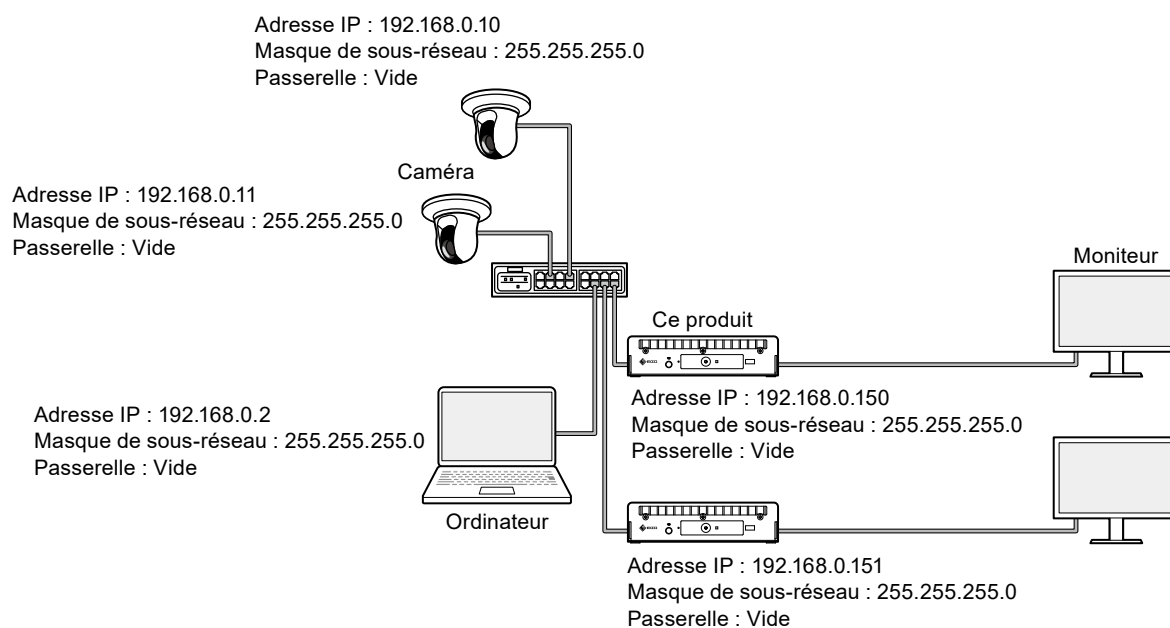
Adresse IP : 192.168.0.10
Masque de sous-réseau : 255.255.255.0
Passerelle : Vide

Caméra

Adresse IP : 192.168.0.11
Masque de sous-réseau : 255.255.255.0
Passerelle : Vide

Moniteur

Ce produit

Adresse IP : 192.168.0.150
Masque de sous-réseau : 255.255.255.0
Passerelle : Vide

Adresse IP : 192.168.0.2
Masque de sous-réseau : 255.255.255.0
Passerelle : Vide

Ordinateur

Adresse IP : 192.168.0.151
Masque de sous-réseau : 255.255.255.0
Passerelle : Vide